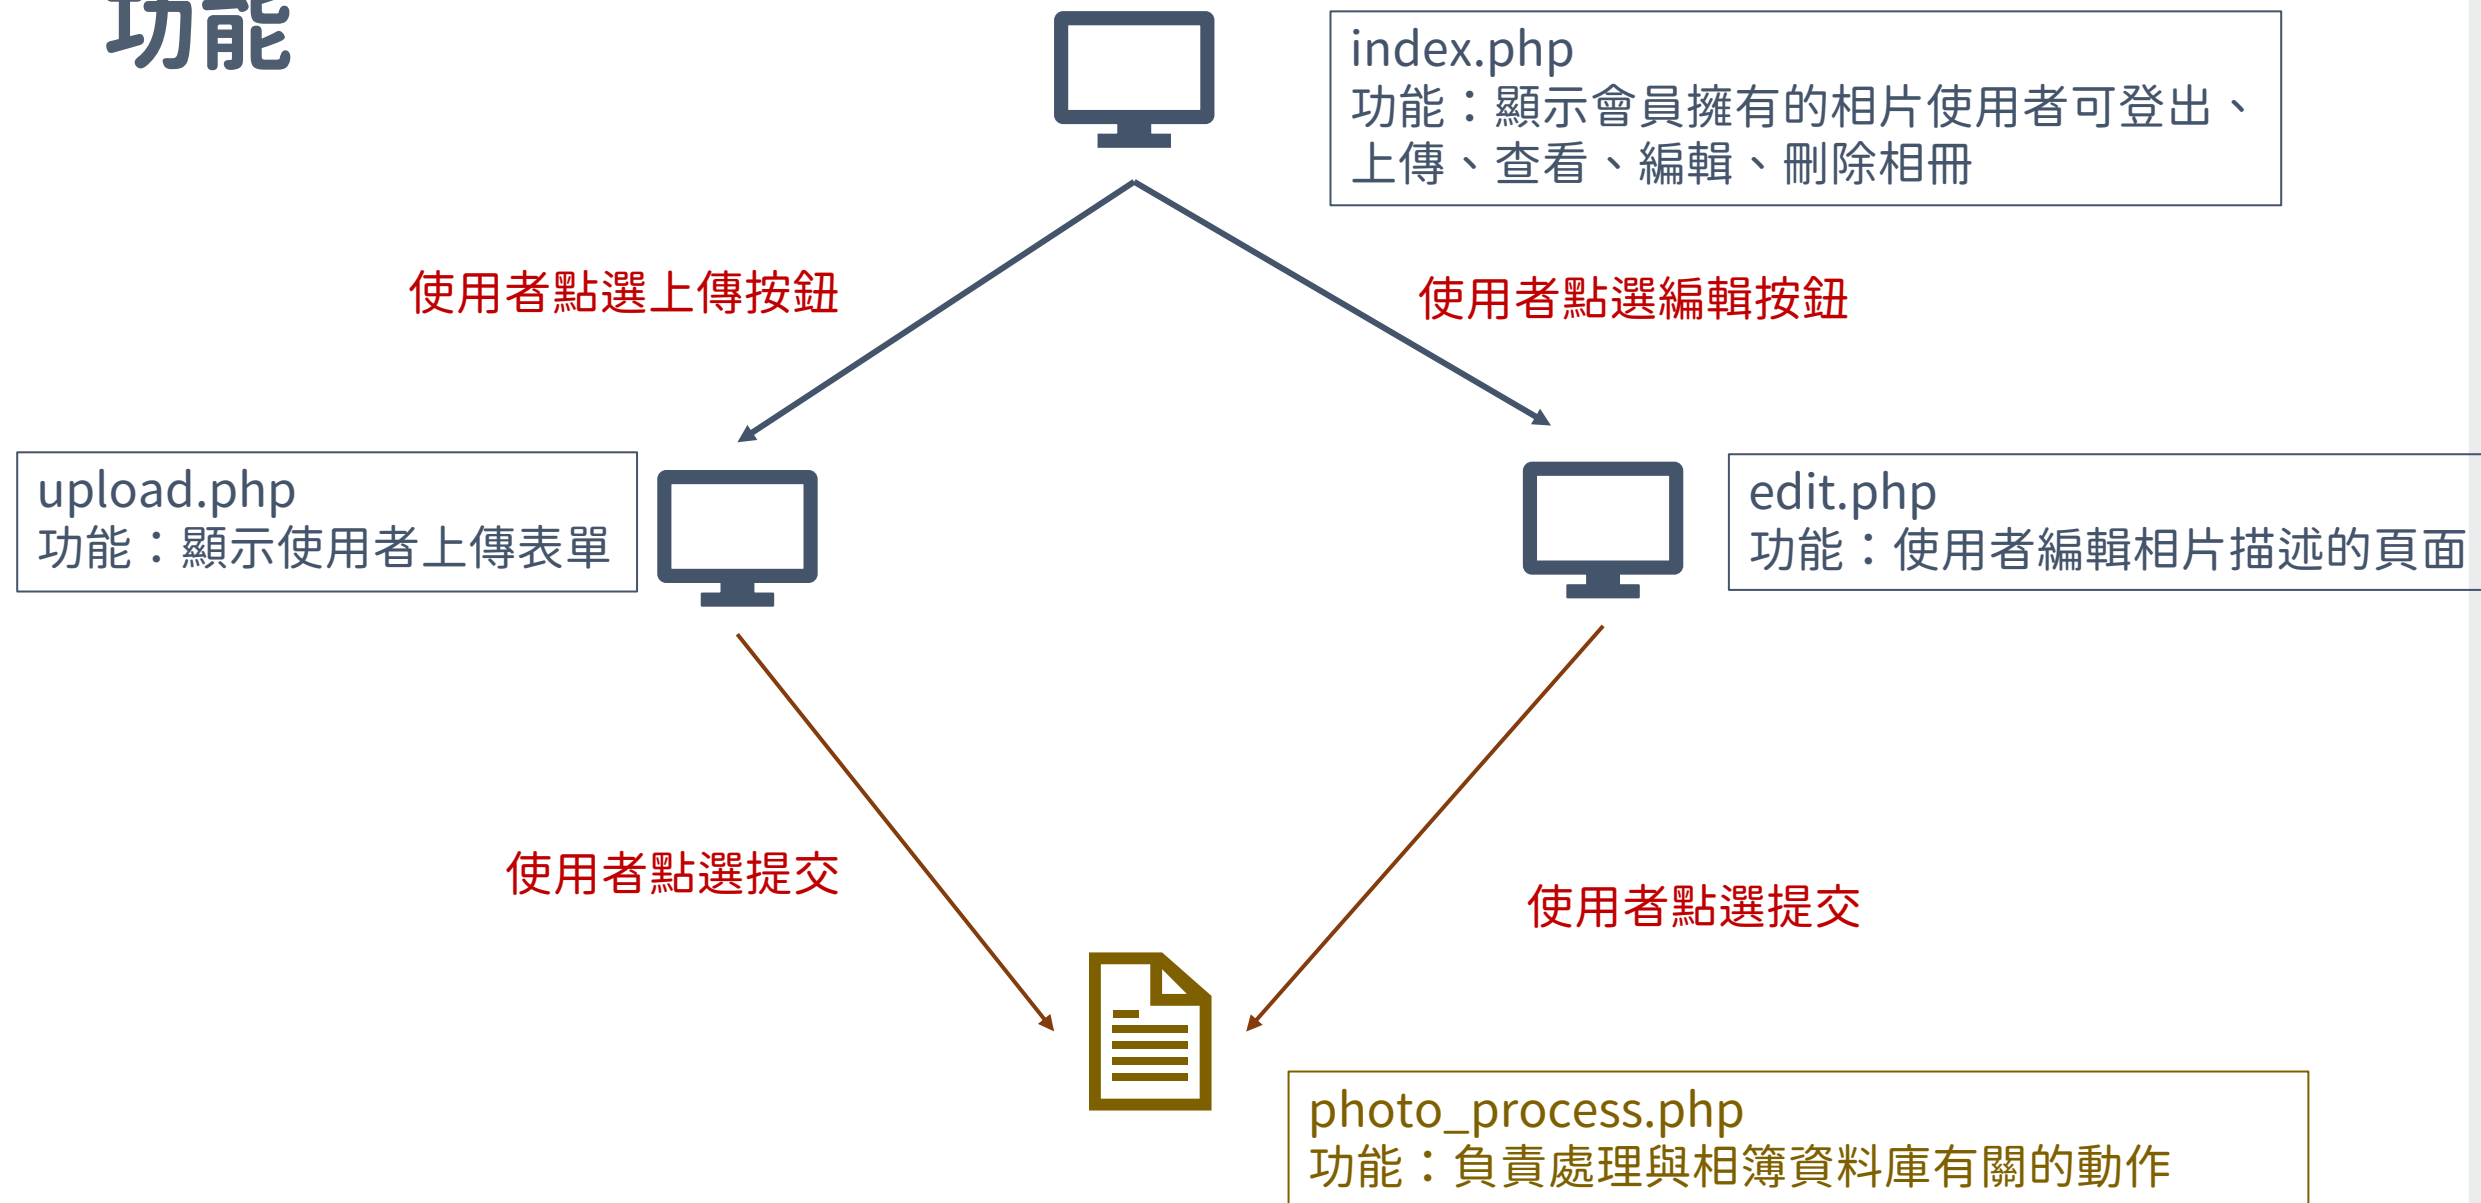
功能

index.php
功能：顯示會員擁有的相片使用者可登出、上傳、查看、編輯、刪除相冊

使用者點選上傳按鈕

使用者點選編輯按鈕

upload.php
功能：顯示使用者上傳表單

edit.php
功能：使用者編輯相片描述的頁面

使用者點選提交

使用者點選提交

photo_process.php
功能：負責處理與相簿資料庫有關的動作